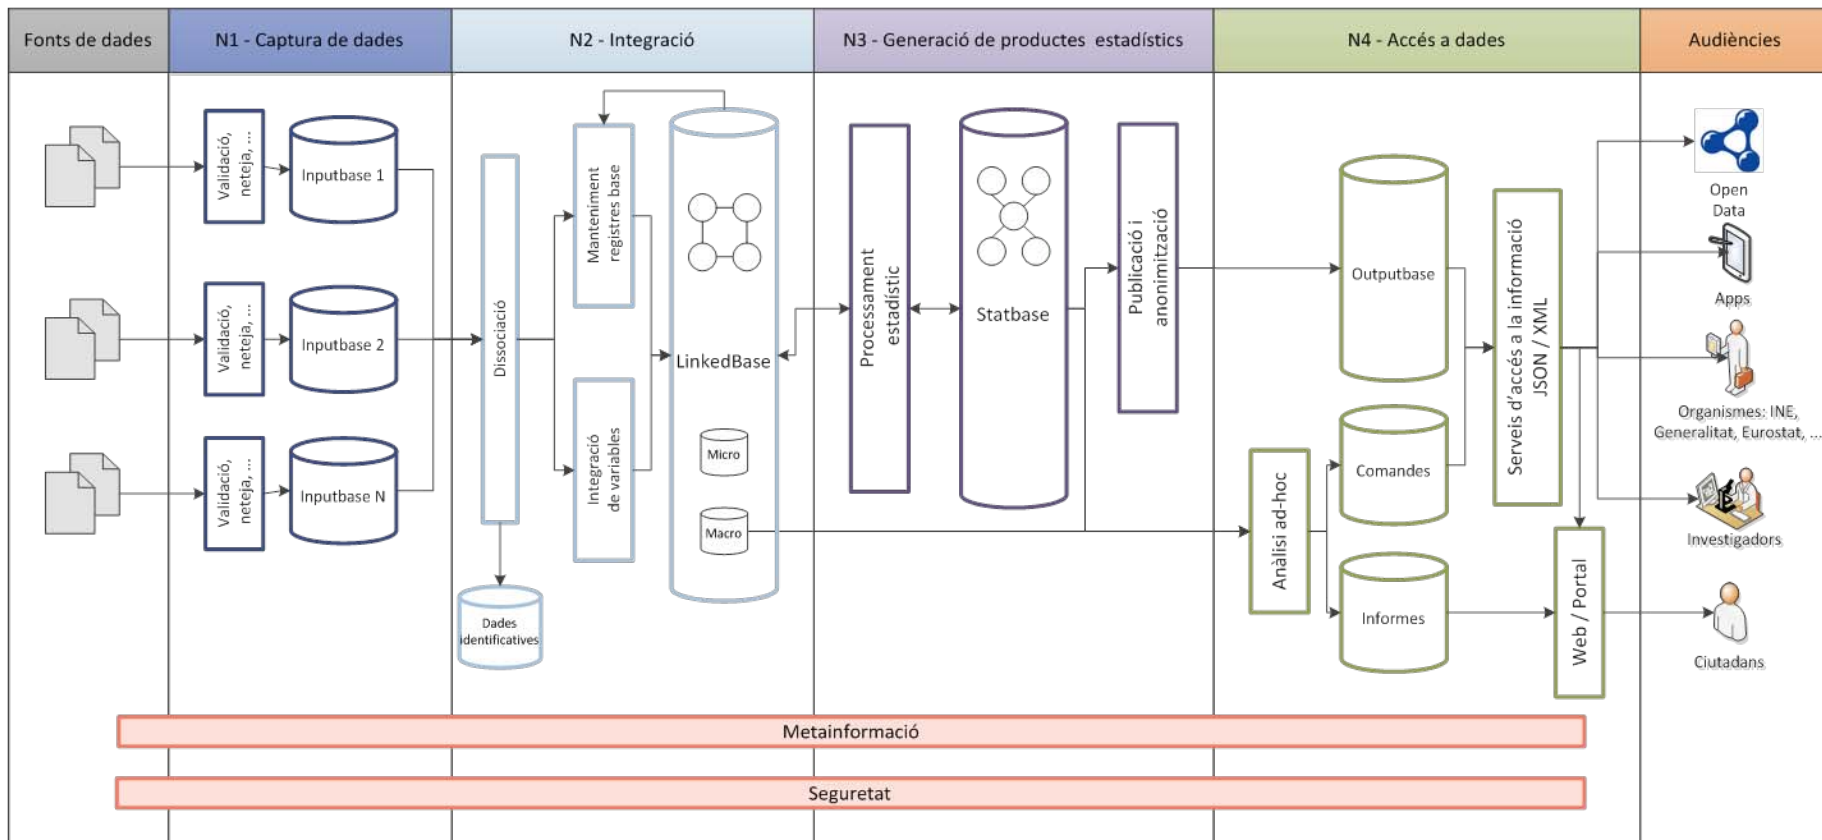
Fonts de dades

N1 - Captura de dades

N2 - Integració

N3 - Generació de productes estadístics

N4 - Accés a dades

Audiències

Validació, neteja, ...

Inputbase 1

Validació, neteja, ...

Inputbase 2

Validació, neteja, ...

Inputbase N

Dissociació

Dades identificatives

Manteniment registres base

Integració de variables

LinkedBase

Micro

Macro

Processament estadístic

Statbase

Publicació i anonimització

Outputbase

Comandes

Informes

Anàlisi ad-hoc

Serveis d'accés a la informació JSON / XML

Web / Portal

Open Data

Apps

Organismes: INE, Generalitat, Eurostat, ...

Investigadors

Ciutadans

Metainformació

Seguretat